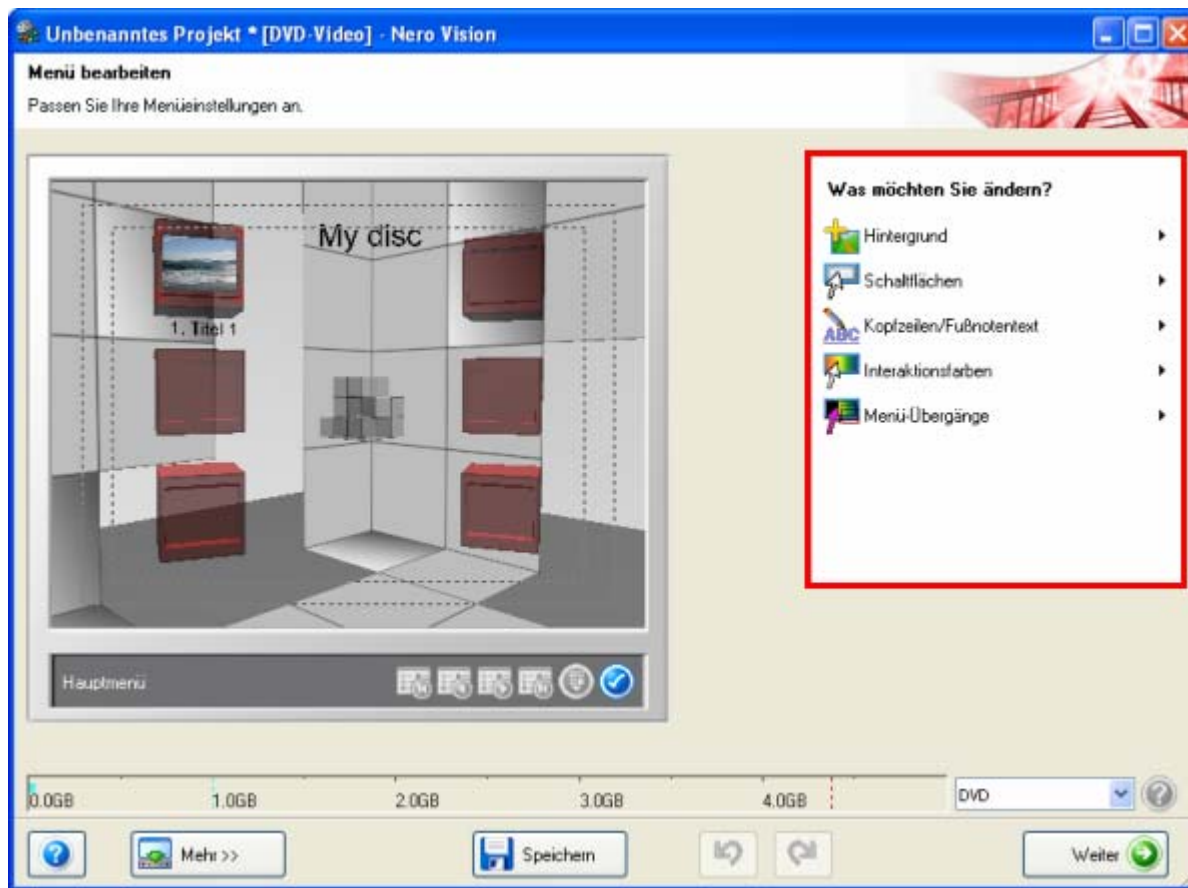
Unbenanntes Projekt * [DVD-Video] - Nero Vision

Menü bearbeiten
Passen Sie Ihre Menüeinstellungen an.

My disc

1. Titel 1

Hauptmenü

Was möchten Sie ändern?

Hintergrund

Schaltflächen

Kopfzeilen/Fußnotentext

Interaktionsfarben

Menü-Übergänge

0.0GB 1.0GB 2.0GB 3.0GB 4.0GB

DVD

Mehr >>

Speichern

Weiter